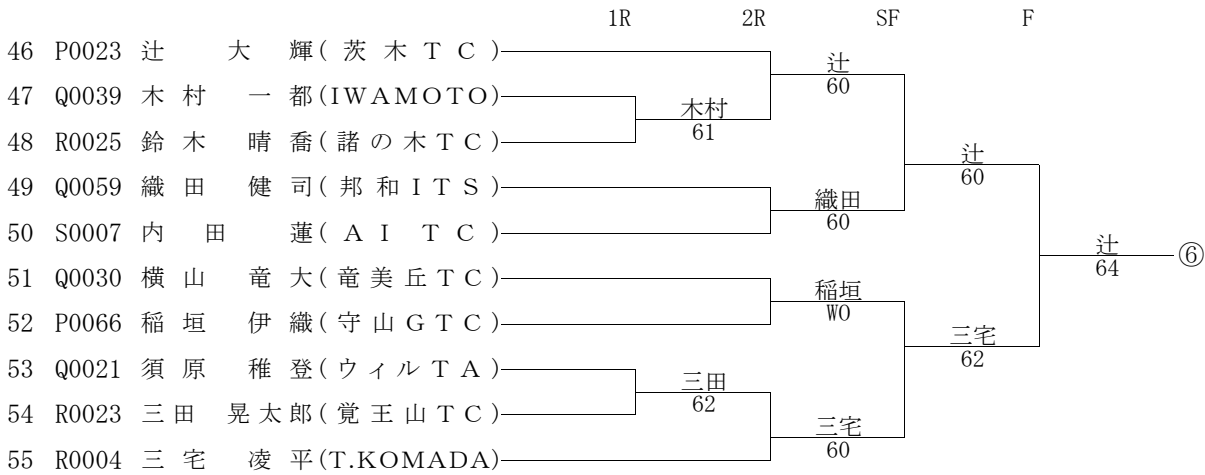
1R 2R SF F

46 P0023 辻 大 輝(茨木TC)
47 Q0039 木村 一都(IWAMOTO)
48 R0025 鈴木 晴喬(諸の木TC)
49 Q0059 織田 健司(邦和ITS)
50 S0007 内田 蓮(AI TC)
51 Q0030 横山 竜大(竜美丘TC)
52 P0066 稲垣 伊織(守山GTC)
53 Q0021 須原 稚登(ウィルTA)
54 R0023 三田 晃太郎(覚王山TC)
55 R0004 三宅 凌平(T.KOMADA)

木村 61
三田 62

辻 60
織田 60
稲垣 WO
三宅 60

辻 60
三宅 62

辻 64 ⑥